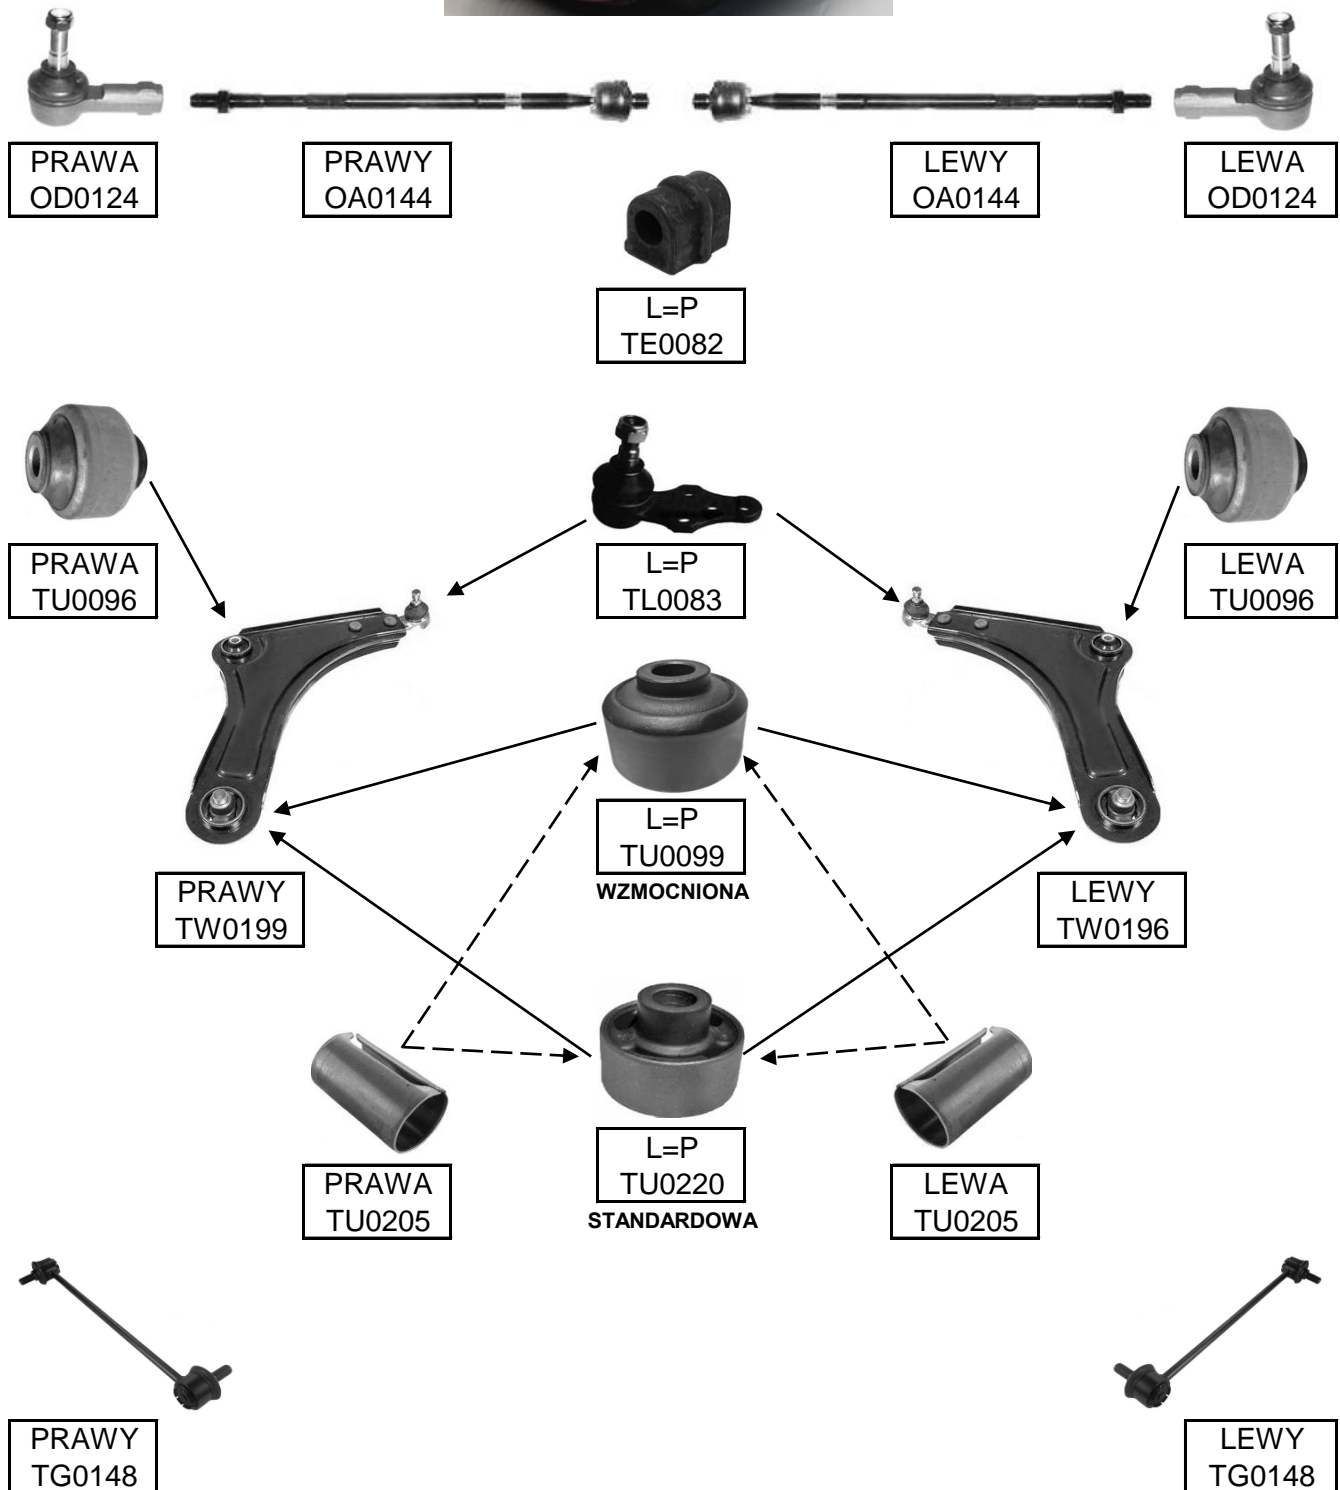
PRAWA
OD0124

PRAWY
OA0144

LEWY
OA0144

LEWA
OD0124

L=P
TE0082

PRAWA
TU0096

L=P
TL0083

LEWA
TU0096

L=P
TU0099
WZMOCNIONA

PRAWY
TW0199

LEWY
TW0196

PRAWA
TU0205

L=P
TU0220
STANDARDOWA

LEWA
TU0205

PRAWY
TG0148

LEWY
TG0148